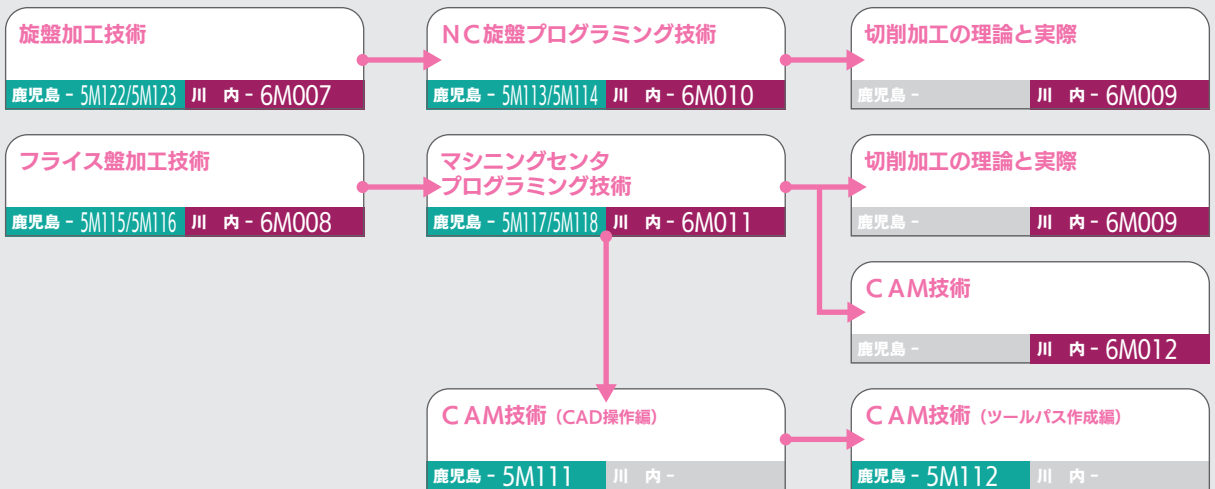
旋盤加工技術
鹿児島 - 5M122/5M123 川 内 - 6M007

NC旋盤プログラミング技術
鹿児島 - 5M113/5M114 川 内 - 6M010

切削加工の理論と実際
鹿児島 - 川 内 - 6M009

フライス盤加工技術
鹿児島 - 5M115/5M116 川 内 - 6M008

マシニングセンタ
プログラミング技術
鹿児島 - 5M117/5M118 川 内 - 6M011

切削加工の理論と実際
鹿児島 - 川 内 - 6M009

CAM技術
鹿児島 - 川 内 - 6M012

CAM技術（CAD操作編）
鹿児島 - 5M111 川 内 -

CAM技術（ツールパス作成編）
鹿児島 - 5M112 川 内 -